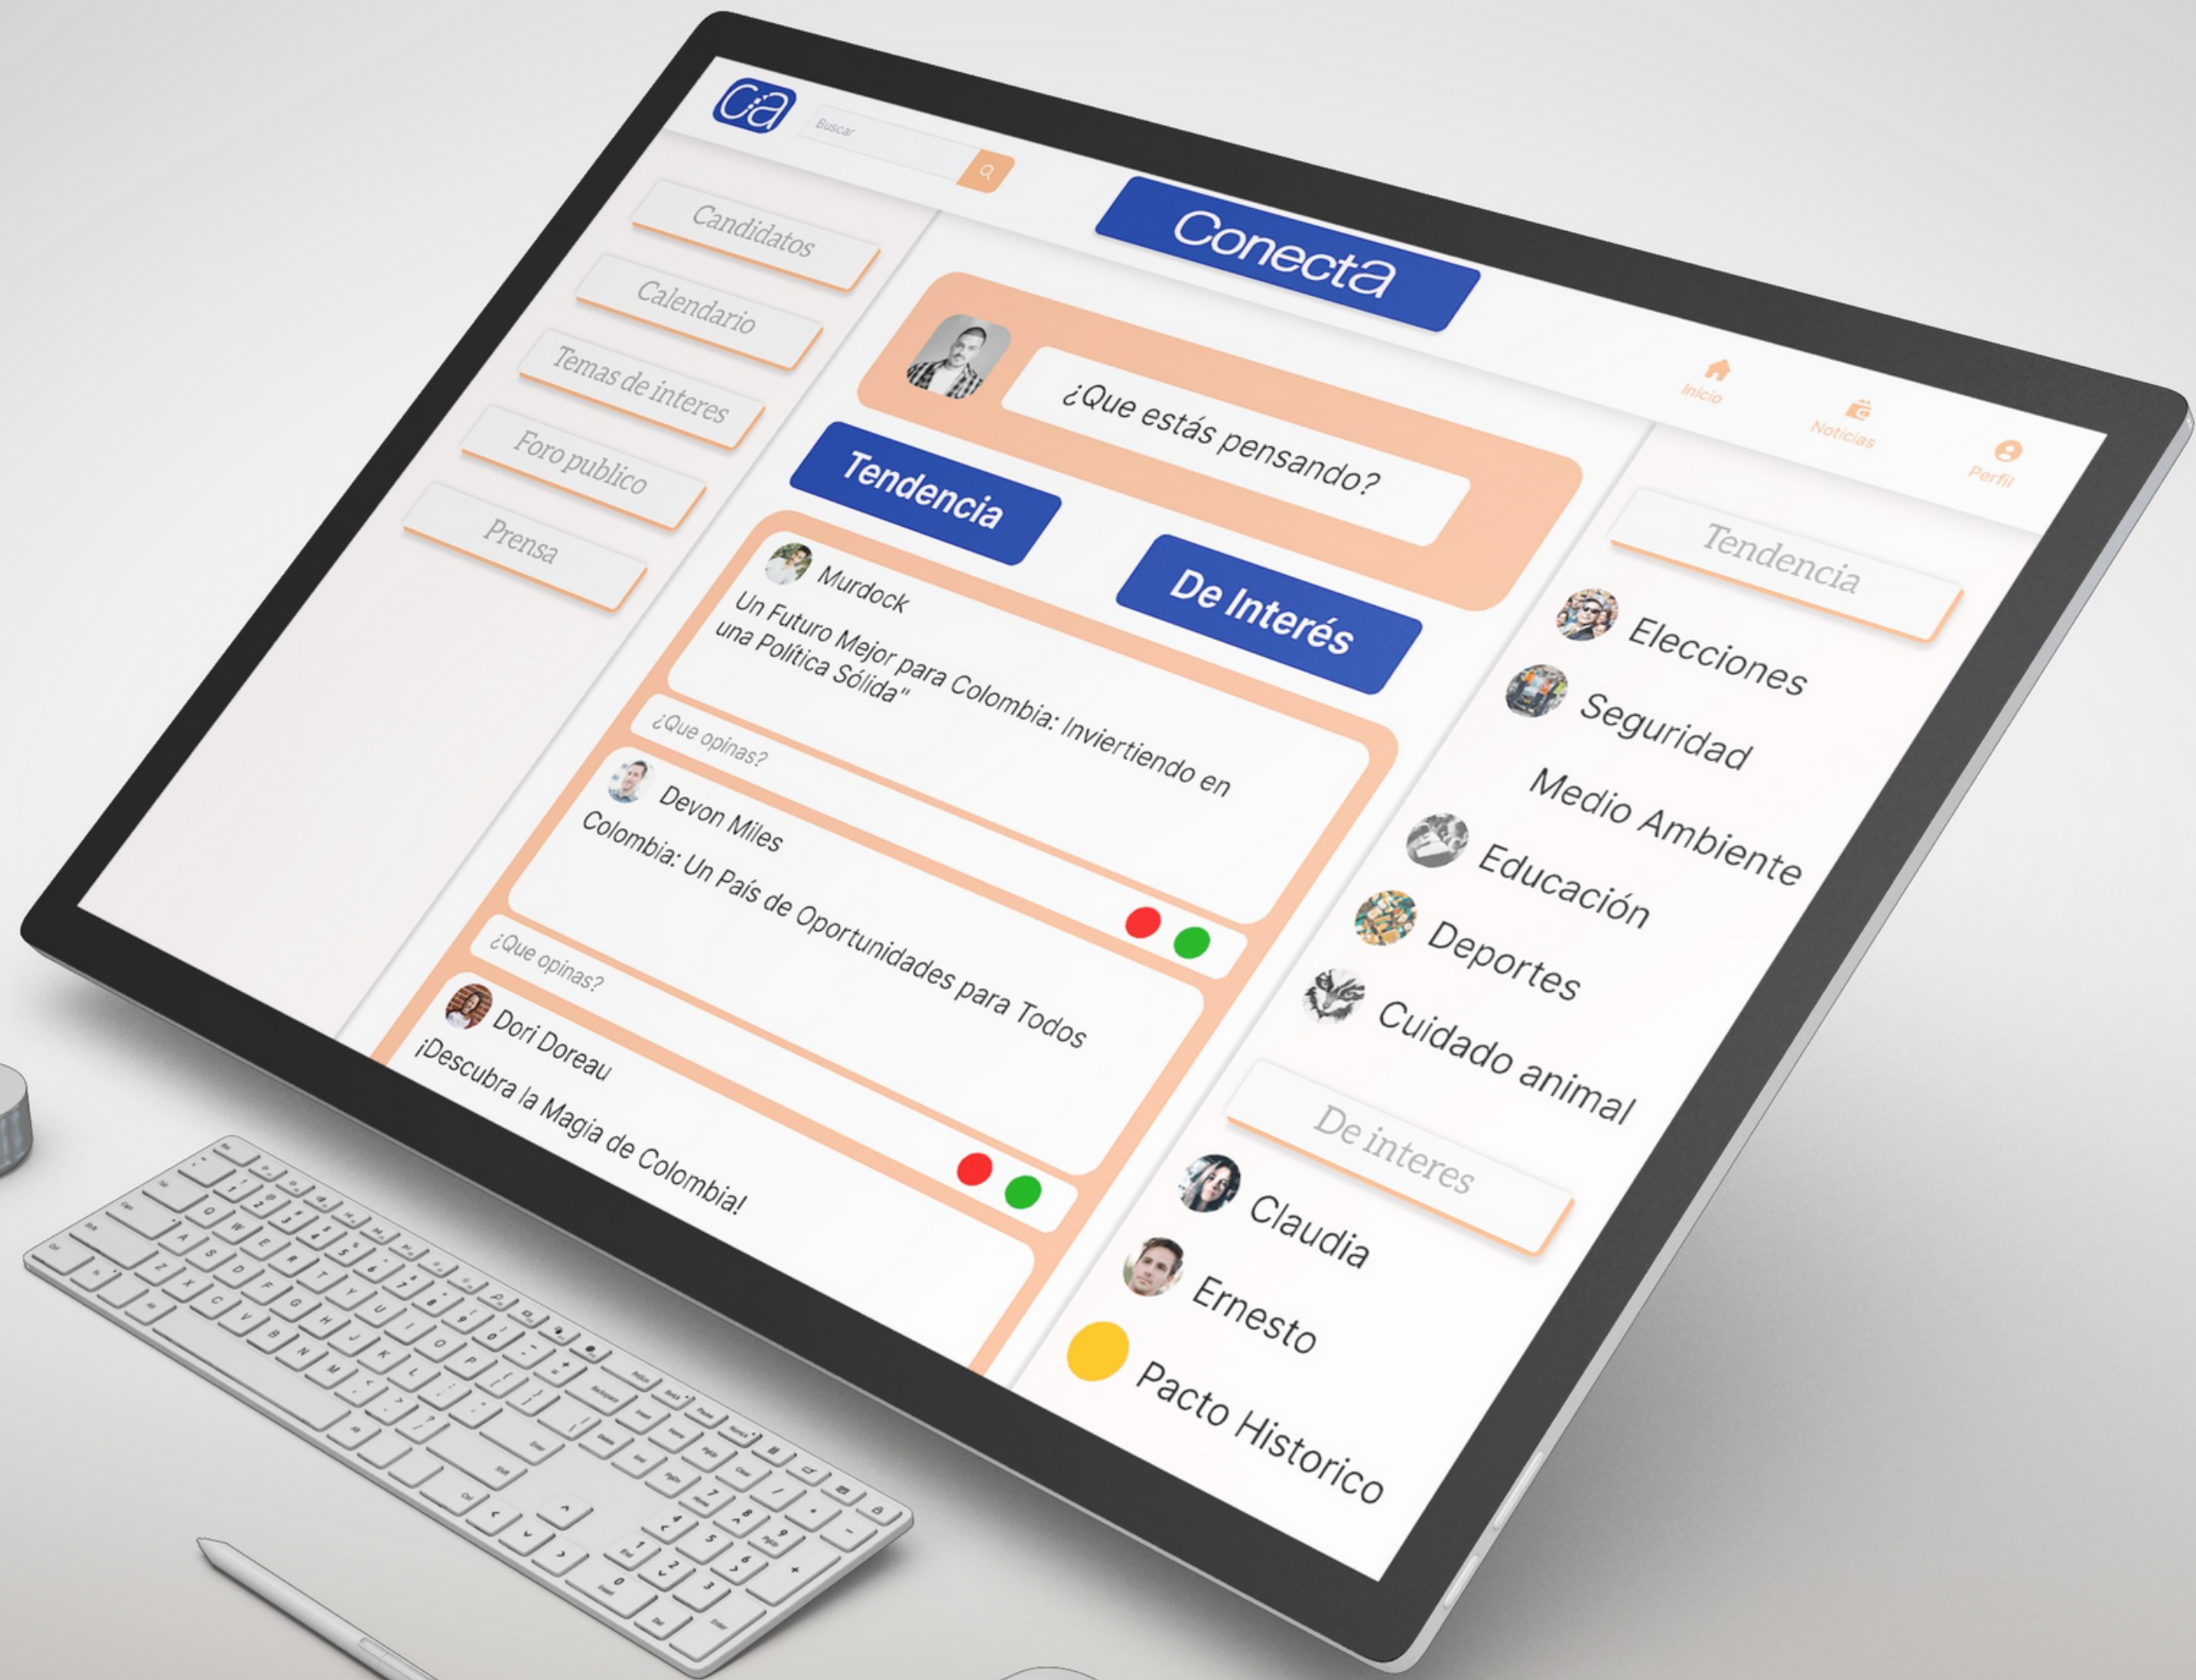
Ca

Buscar

Conecta

Inicio
Noticias
Perfil

Candidatos
Calendario
Temas de interes
Foro publico
Prensa

¿Que estás pensando?

Tendencia

De Interés

Murdock
Un Futuro Mejor para Colombia: Invirtiendo en una Política Sólida"

¿Que opinas?

Devon Miles
Colombia: Un País de Oportunidades para Todos

¿Que opinas?

Dori Doreau
¡Descubra la Magia de Colombia!

Tendencia
Elecciones
Seguridad
Medio Ambiente
Educación
Deportes
Cuidado animal

De interes
Claudia
Ernesto
Pacto Historico